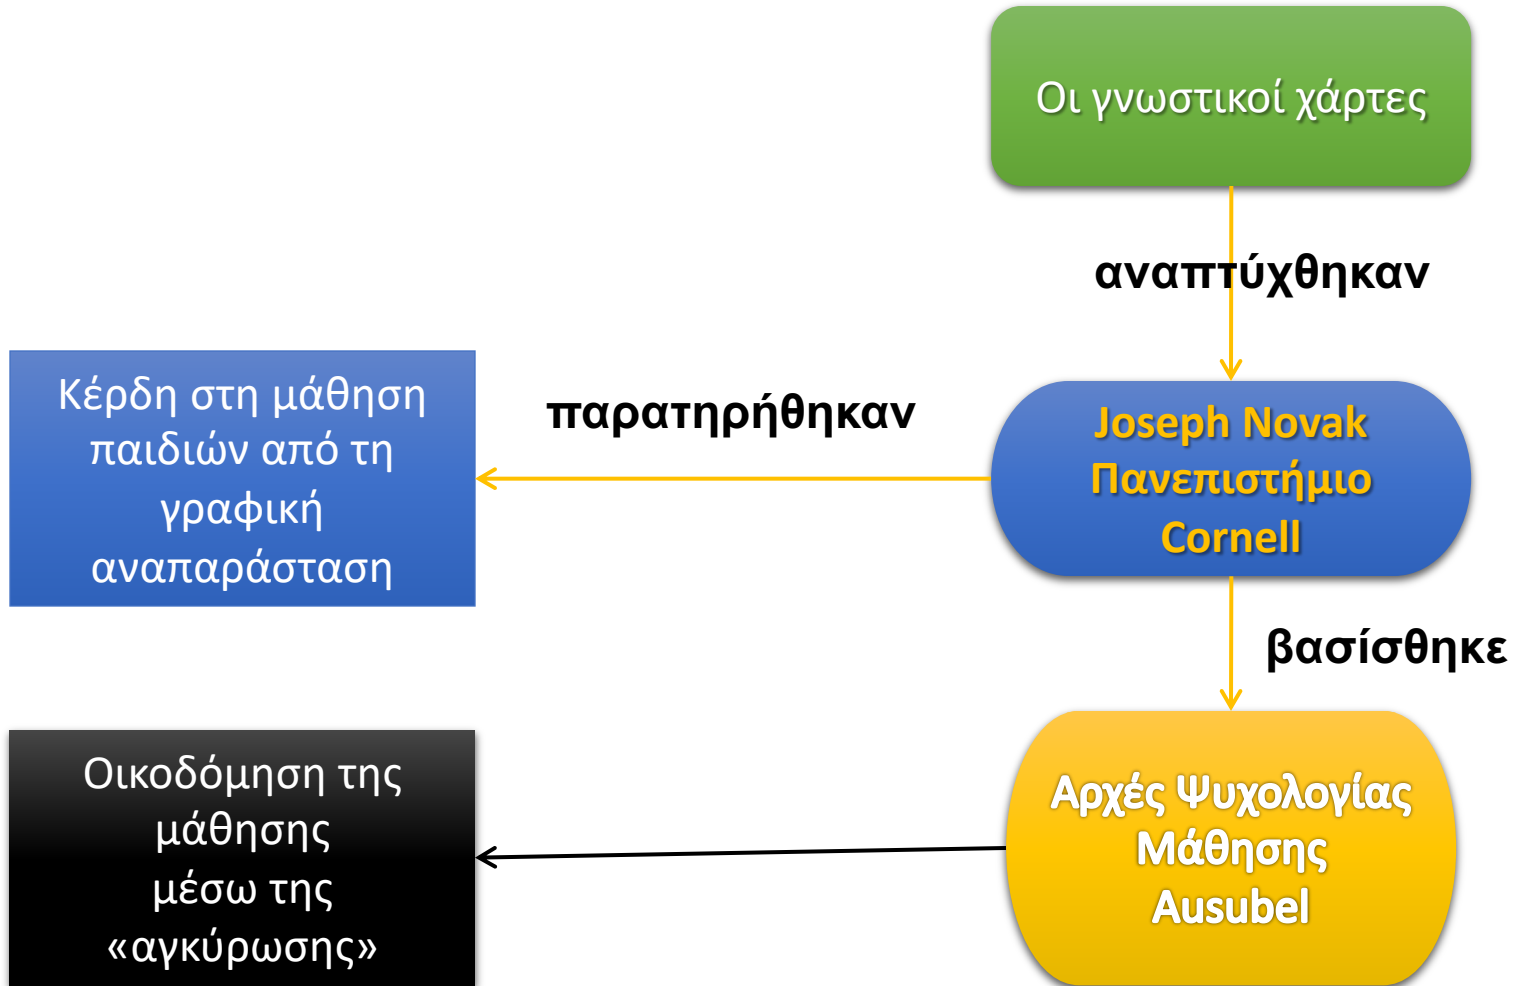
Οι γνωστικοί χάρτες

αναπτύχθηκαν

Joseph Novak
Πανεπιστήμιο
Cornell

παρατηρήθηκαν

Κέρδη στη μάθηση παιδιών από τη γραφική αναπαράσταση

βασίσθηκε

Αρχές Ψυχολογίας Μάθησης Ausubel

Οικοδόμηση της μάθησης μέσω της «αγκύρωσης»